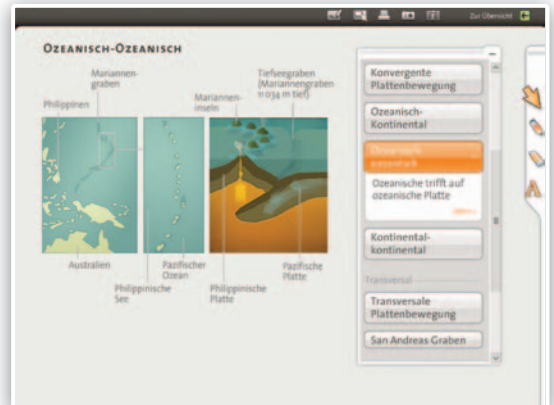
Zur Übersicht

OZEANISCH-OZEANISCH

Philippinen

Marianengraben

Marianneninseln

Tiefseegraben (Mariannengraben 11 034 m tief)

Australien

Philippinische See

Pazifischer Ozean

Philippinische Platte

Pazifische Platte

Konvergente Plattenbewegung

Ozeanisch-Kontinental

Ozeanisch-ozeanisch

Ozeanische trifft auf ozeanische Platte

Kontinental-kontinental

Transversal

Transversale Plattenbewegung

San Andreas Graben